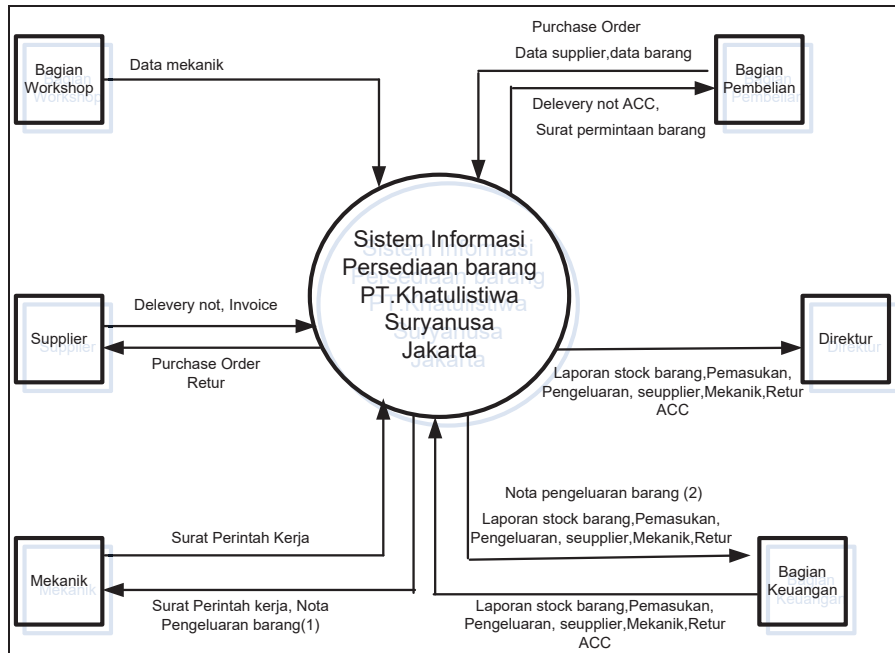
Bagian Workshop

Data mekanik

Purchase Order

Data supplier,data barang

Bagian Pembelian

Delevery not ACC,

Surat permintaan barang

Sistem Informasi Persediaan barang PT.Khatulistiwa Suryanusa Jakarta

Supplier

Delevery not, Invoice

Purchase Order Retur

Direktur

Laporan stock barang,Pemasukan, Pengeluaran, seupplier,Mekanik,Retur ACC

Nota pengeluaran barang (2)

Laporan stock barang,Pemasukan, Pengeluaran, seupplier,Mekanik,Retur

Mekanik

Surat Perintah Kerja

Surat Perintah kerja, Nota Pengeluaran barang(1)

Bagian Keuangan

Laporan stock barang,Pemasukan, Pengeluaran, seupplier,Mekanik,Retur ACC